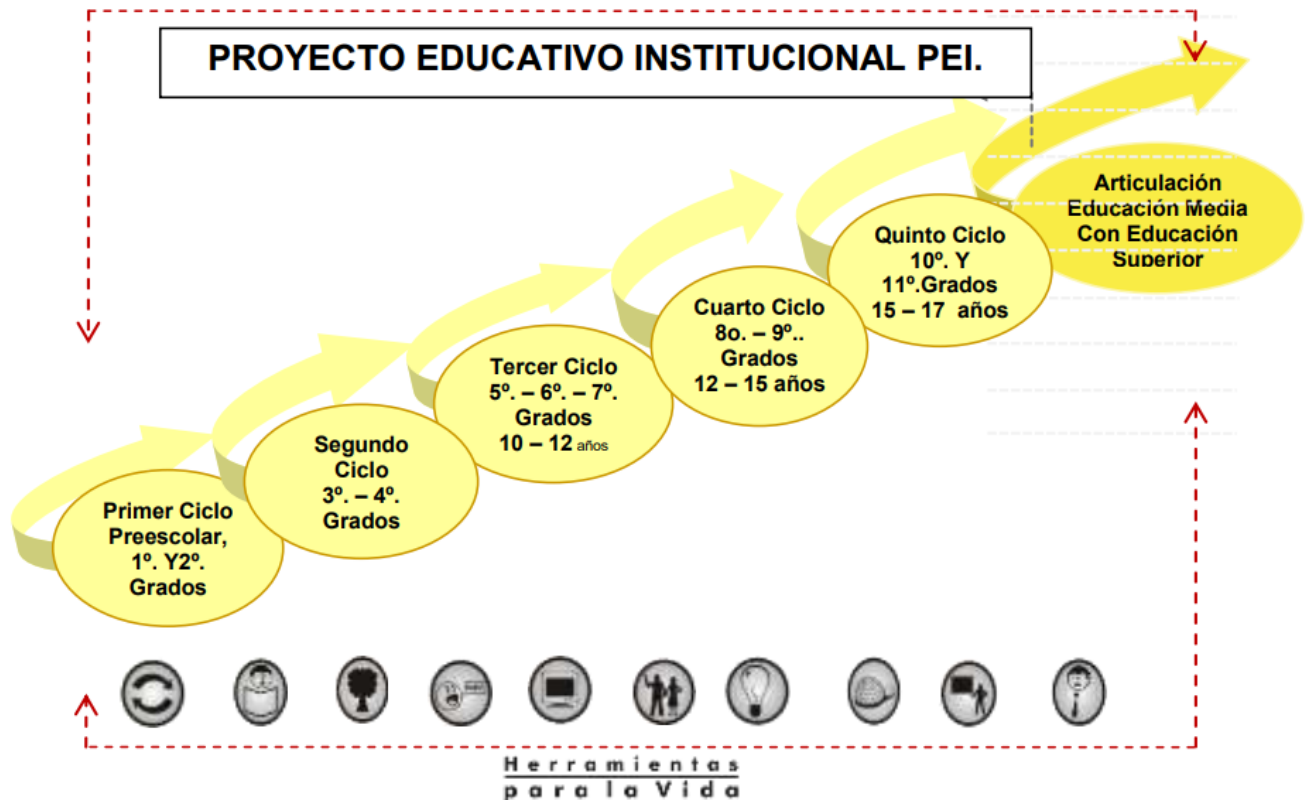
PROYECTO EDUCATIVO INSTITUCIONAL PEI.

Primer Ciclo Preescolar, 1º. Y2º. Grados

Segundo Ciclo 3º. – 4º. Grados

Tercer Ciclo 5º. – 6º. – 7º. Grados 10 – 12 años

Cuarto Ciclo 8o. – 9º.. Grados 12 – 15 años

Quinto Ciclo 10º. Y 11º.Grados 15 – 17 años

Articulación Educación Media Con Educación Superior

Herramientas para la Vida